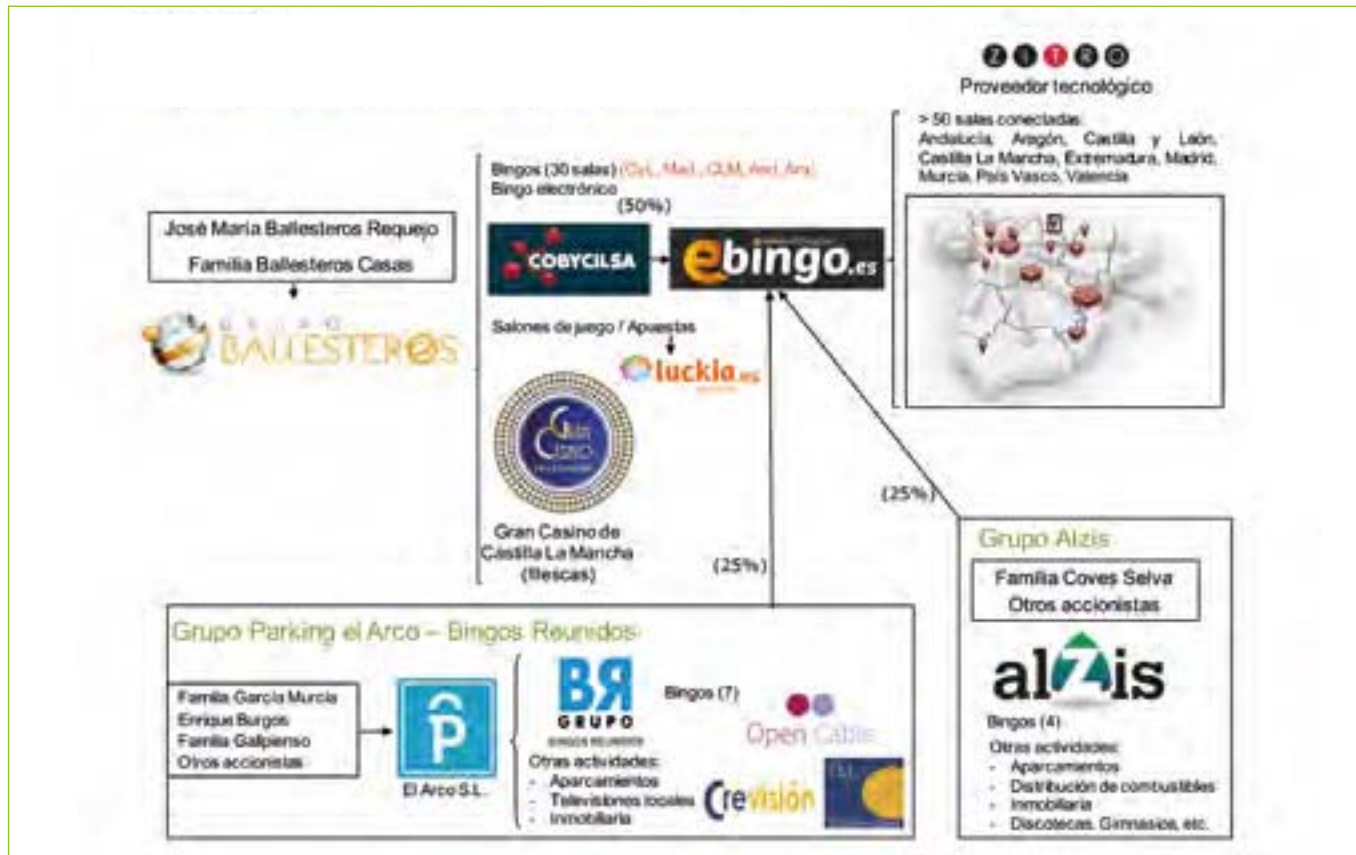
ZITRO
Proveedor tecnológico

> 50 salas conectadas:
Andalucía, Aragón, Castilla y León, Castilla La Mancha, Extremadura, Madrid, Murcia, País Vasco, Valencia

José María Ballesteros Requejo
Familia Ballesteros Casas

GRUPO BALLESTEROS

Bingos (30 salas) (CyL, Mad., CLM, And, Ara)
Bingo electrónico

(50%)

COBYCILSA

ebingo.es

Salones de juego / Apuestas

luckia.es

Gran Casino

Gran Casino de Castilla La Mancha (Illescas)

(25%)

(25%)

Grupo Alzis

Familia Coves Selva
Otros accionistas

alzis

Bingos (4)
Otras actividades:
- Aparcamientos
- Distribución de combustibles
- Inmobiliaria
- Discotecas, Gimnasios, etc.

Grupo Parking el Arco – Bingos Reunidos

Familia García Murcia
Enrique Burgos
Familia Galpienso
Otros accionistas

P
El Arco S.L.

BR GRUPO
BINGOS REUNIDOS

Bingos (7)

Open Cable

Otras actividades:
- Aparcamientos
- Televisiones locales
- Inmobiliaria

Crevisión